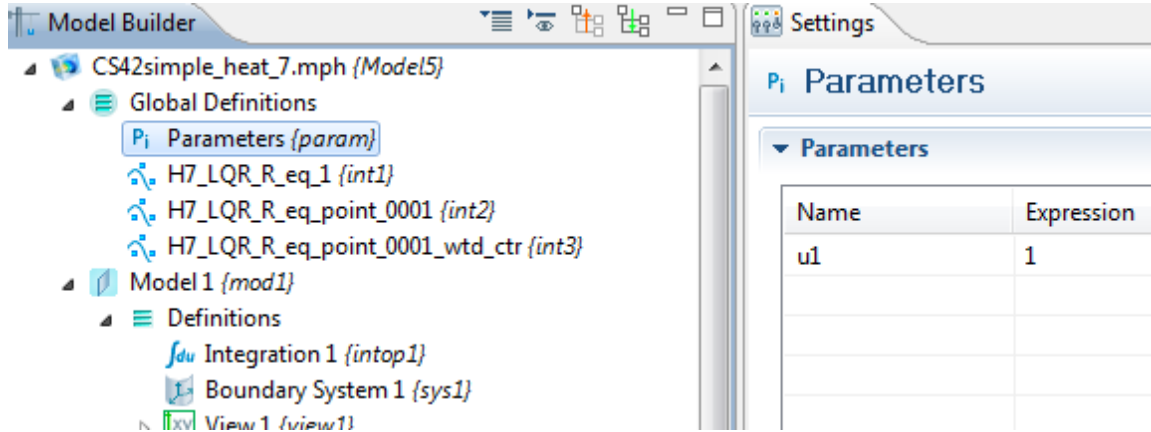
Model Builder

CS42simple_heat_7.mph {Model5}
Global Definitions
Pi Parameters {param}
H7_LQR_R_eq_1 {int1}
H7_LQR_R_eq_point_0001 {int2}
H7_LQR_R_eq_point_0001_wtd_ctr {int3}
Model 1 {mod1}
Definitions
Integration 1 {intop1}
Boundary System 1 {sys1}
View 1 {view1}

Settings

Pi Parameters

Parameters

| Name | Expression |
|---|---|
| u1 | 1 |